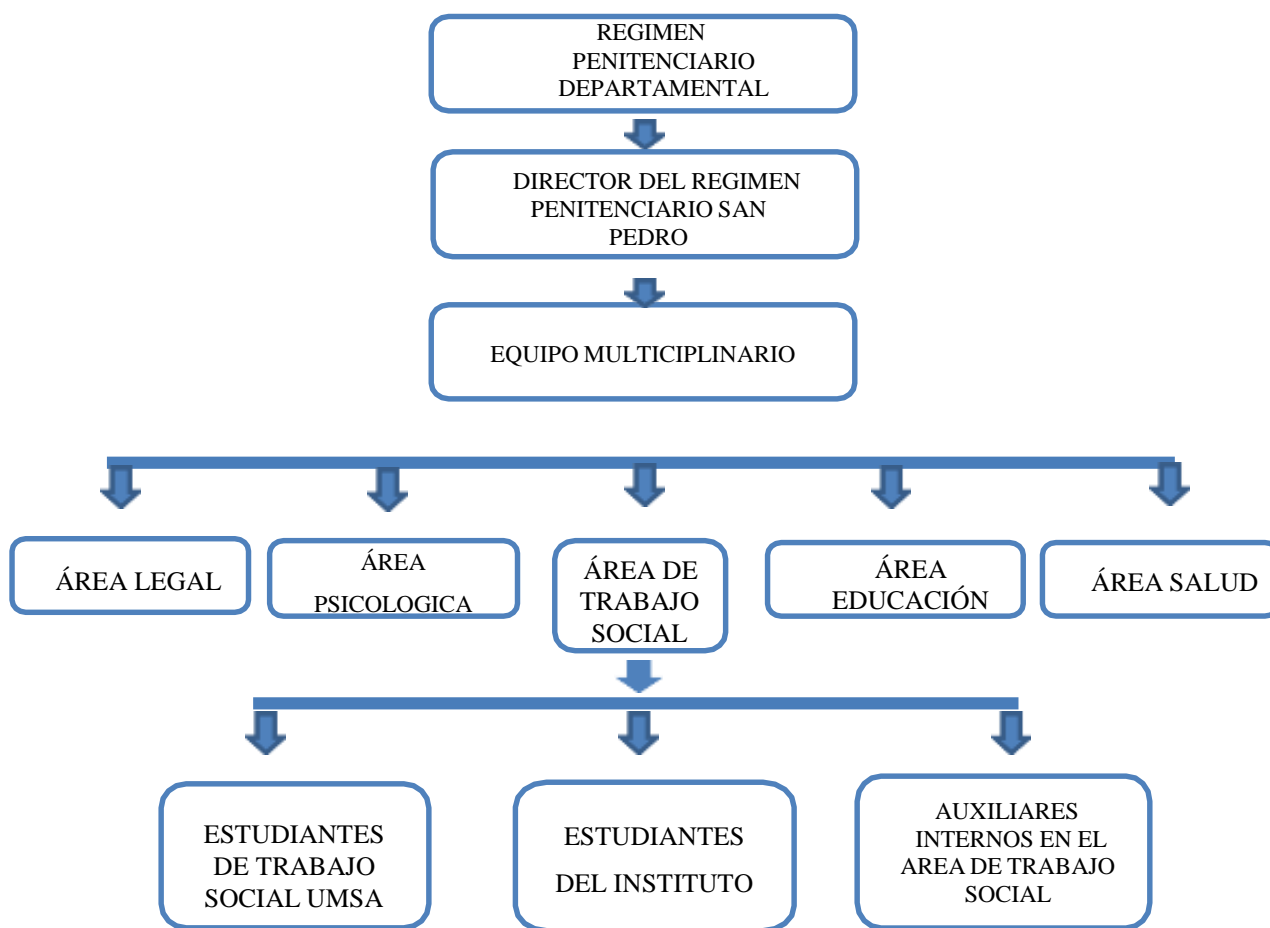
REGIMEN PENITENCIARIO DEPARTAMENTAL

DIRECTOR DEL REGIMEN PENITENCIARIO SAN PEDRO

EQUIPO MULTICIPLINARIO

ÁREA LEGAL

ÁREA PSICOLOGICA

ÁREA DE TRABAJO SOCIAL

ÁREA EDUCACIÓN

ÁREA SALUD

ESTUDIANTES DE TRABAJO SOCIAL UMSA

ESTUDIANTES DEL INSTITUTO

AUXILIARES INTERNOS EN EL AREA DE TRABAJO SOCIAL